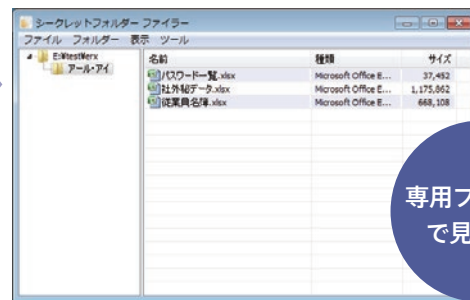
シークレットフォルダー ファイラー

ファイル フォルダー 表示 ツール

E:¥testfierx
アール・アイ

| 名前 | 種類 | サイズ |
|---|---|---|
| パスワード一覧.xlsx | Microsoft Office E... | 37,452 |
| 社外秘データ.xlsx | Microsoft Office E... | 1,175,862 |
| 従業員名簿.xlsx | Microsoft Office E... | 668,108 |

専用フ
で見